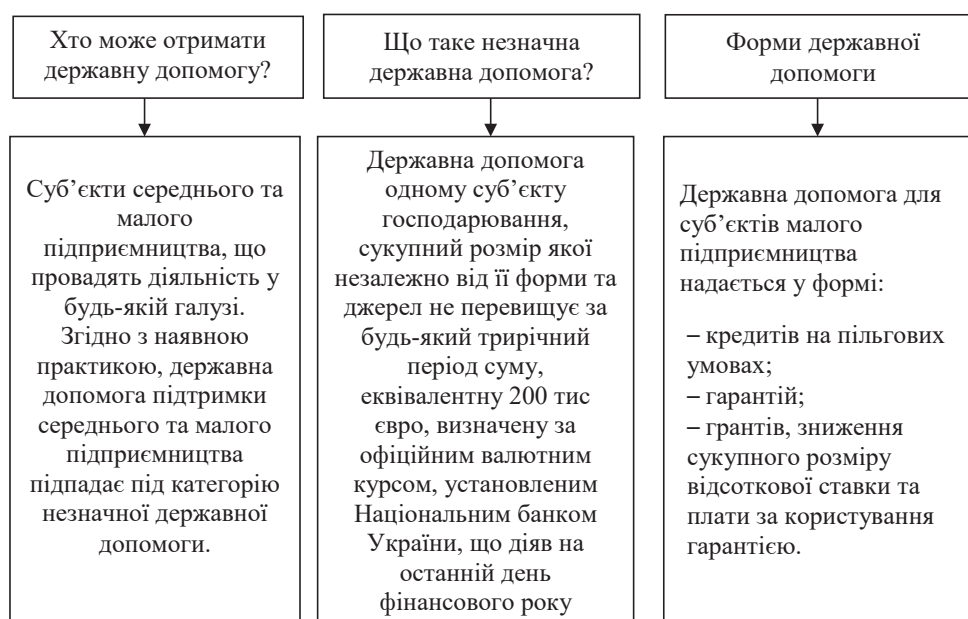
Хто може отримати державну допомогу?

Суб’єкти середнього та малого підприємництва, що провадять діяльність у будь-якій галузі. Згідно з наявною практикою, державна допомога підтримки середнього та малого підприємництва підпадає під категорію незначної державної допомоги.

Що таке незначна державна допомога?

Державна допомога одному суб’єкту господарювання, сукупний розмір якої незалежно від її форми та джерел не перевищує за будь-який трирічний період суму, еквівалентну 200 тис євро, визначену за офіційним валютним курсом, установленим Національним банком України, що діяв на останній день фінансового року

Форми державної допомоги

Державна допомога для суб’єктів малого підприємництва надається у формі:

– кредитів на пільгових умовах;
– гарантій;
– грантів, зниження сукупного розміру відсоткової ставки та плати за користування гарантією.